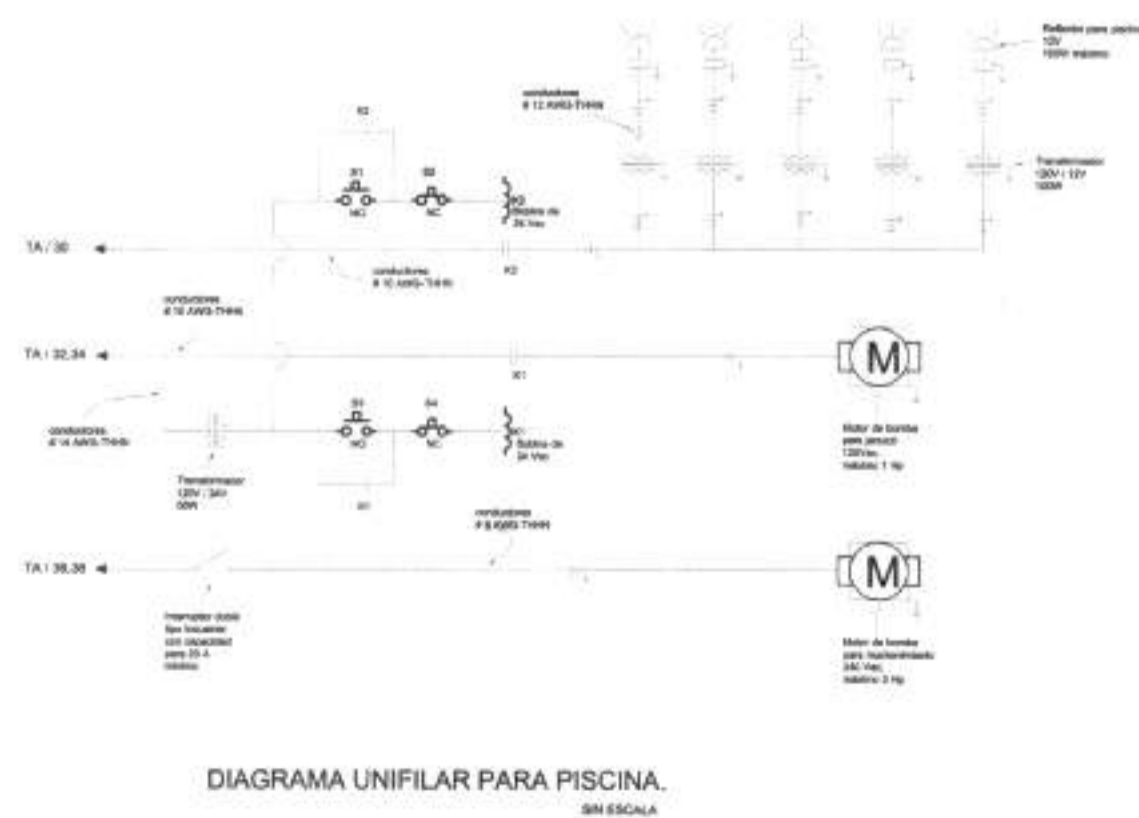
Reflector para piscina 12V 100W máximo

conductores # 12 AWG-THHN

K2

S1 NO

S2 NC

K2 Bobina de 24 Vac

Transformador 120V / 12V 100W

TA / 30

K2

conductores # 10 AWG-THHN

conductores # 10 AWG-THHN

TA / 32,34

K1

M

conductores # 14 AWG-THHN

Transformador 120V / 24V 50W

S3 NO

S4 NC

K1 Bobina de 24 Vac

K1

Motor de bomba para jacuzzi 120Vac. máximo: 1 Hp

conductores # 8 AWG-THHN

TA / 36,38

M

Interruptor doble tipo bracker con capacidad para 25 A máximo

Motor de bomba para mantenimiento 240 Vac. máximo: 3 Hp

DIAGRAMA UNIFILAR PARA PISCINA.

SIN ESCALA